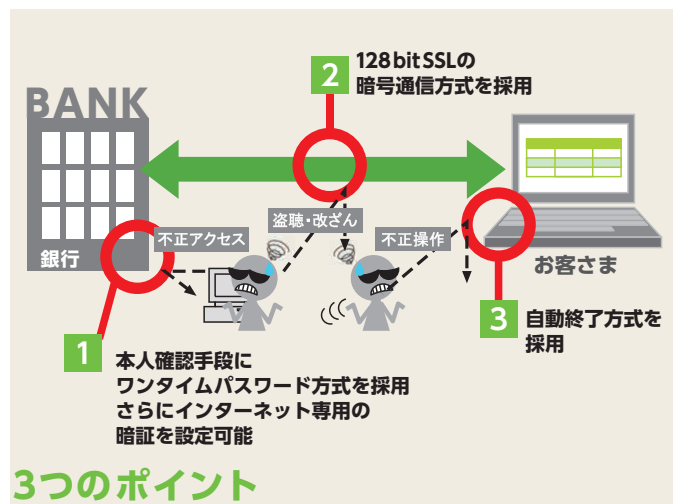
BANK

銀行

2 128 bit SSLの暗号通信方式を採用

不正アクセス

盗聴・改ざん

不正操作

お客さま

3 自動終了方式を採用

1 本人確認手段にワンタイムパスワード方式を採用さらにインターネット専用の暗証を設定可能

3つのポイント